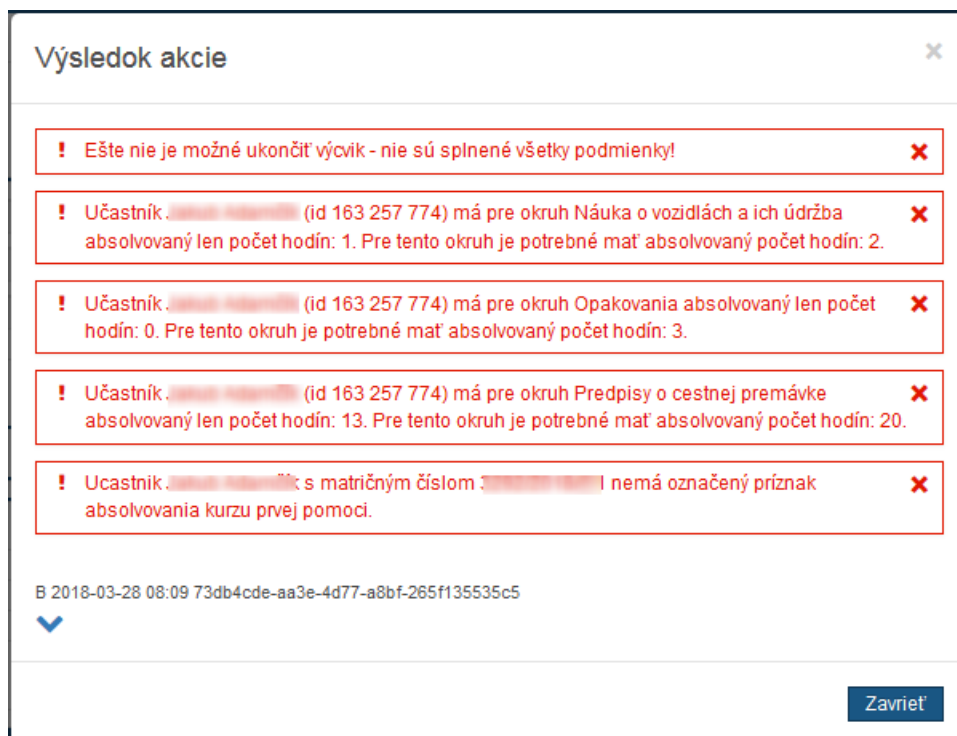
Výsledok akcie

×

! Ešte nie je možné ukončiť výcvik - nie sú splnené všetky podmienky! ✖

! Učastník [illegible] (id 163 257 774) má pre okruh Náuka o vozidlách a ich údržba absolvovaný len počet hodín: 1. Pre tento okruh je potrebné mať absolvovaný počet hodín: 2. ✖

! Učastník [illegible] (id 163 257 774) má pre okruh Opakovania absolvovaný len počet hodín: 0. Pre tento okruh je potrebné mať absolvovaný počet hodín: 3. ✖

! Učastník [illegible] (id 163 257 774) má pre okruh Predpisy o cestnej premávke absolvovaný len počet hodín: 13. Pre tento okruh je potrebné mať absolvovaný počet hodín: 20. ✖

! Ucastnik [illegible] s matričným číslom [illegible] nemá označený príznak absolvovania kurzu prvej pomoci. ✖

B 2018-03-28 08:09 73db4cde-aa3e-4d77-a8bf-265f135535c5

Zavrieť